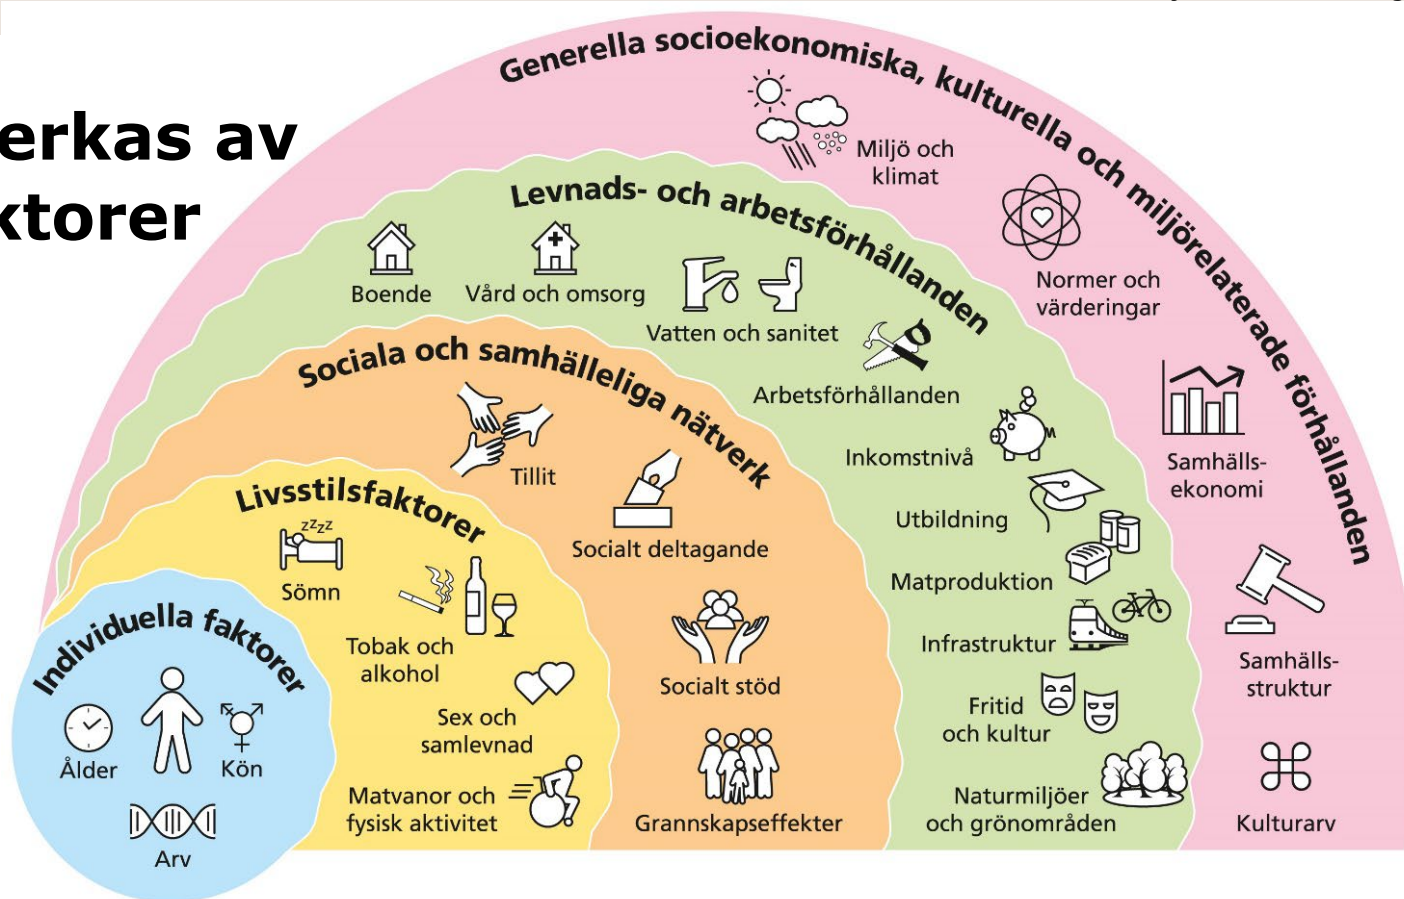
erkas av
ktorer

Generella socioekonomiska, kulturella och miljörelaterade förhållanden

Miljö och klimat

Normer och värderingar

Samhälls-ekonomi

Samhälls-struktur

Kulturarv

Levnads- och arbetsförhållanden

Boende

Vård och omsorg

Vatten och sanitet

Arbetsförhållanden

Inkomstnivå

Utbildning

Matproduktion

Infrastruktur

Fritid och kultur

Naturmiljöer och grönområden

Sociala och samhälleliga nätverk

Tillit

Socialt deltagande

Socialt stöd

Grannskapseffekter

Livsstilsfaktorer

zzzz

Sömn

Tobak och alkohol

Sex och samlevnad

Matvanor och fysisk aktivitet

Individuella faktorer

Ålder

Kön

Arv